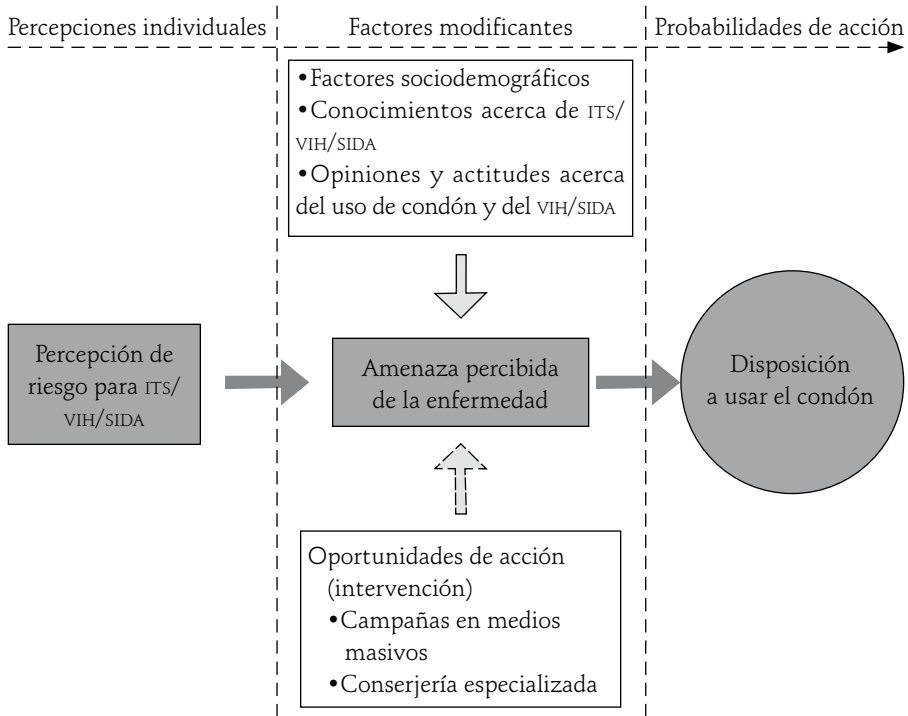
Percepciones individuales

Factores modificantes

Probabilidades de acción

•Factores sociodemográficos
•Conocimientos acerca de ITS/VIH/SIDA
•Opiniones y actitudes acerca del uso de condón y del VIH/SIDA

Percepción de riesgo para ITS/VIH/SIDA

Amenaza percibida de la enfermedad

Disposición a usar el condón

Oportunidades de acción (intervención)
•Campañas en medios masivos
•Conserjería especializada